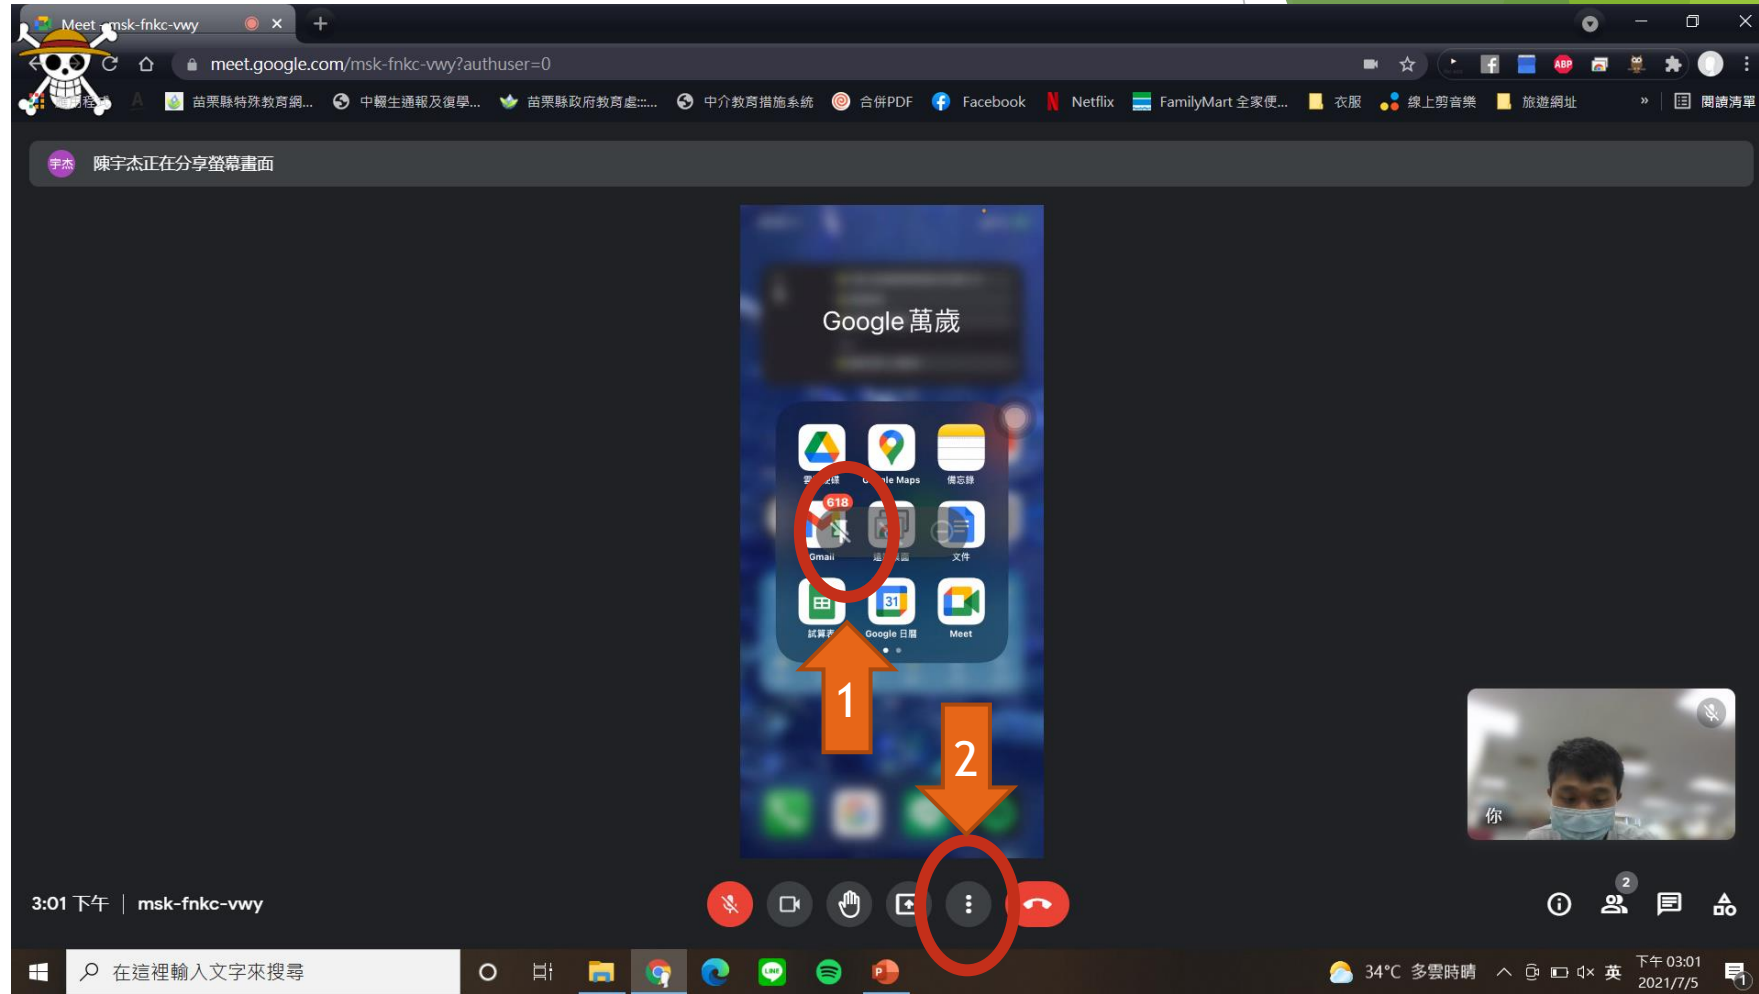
Meet - msk-fnkc-vwy

meet.google.com/msk-fnkc-vwy?authuser=0

苗栗縣特殊教育網... 中輟生通報及復學... 苗栗縣政府教育處:... 中介教育措施系統 合併PDF Facebook Netflix FamilyMart 全家便... 衣服 線上剪音樂 旅遊網址 » 閱讀清單

宇杰 陳宇杰正在分享螢幕畫面

Google 萬歲

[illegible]端硬碟 Google Maps 備忘錄
618
Gmail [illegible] 文件
試算表 31 Google 日曆 Meet

1

2

你

3:01 下午 | msk-fnkc-vwy

2

在這裡輸入文字來搜尋

34°C 多雲時晴 英 下午 03:01 2021/7/5